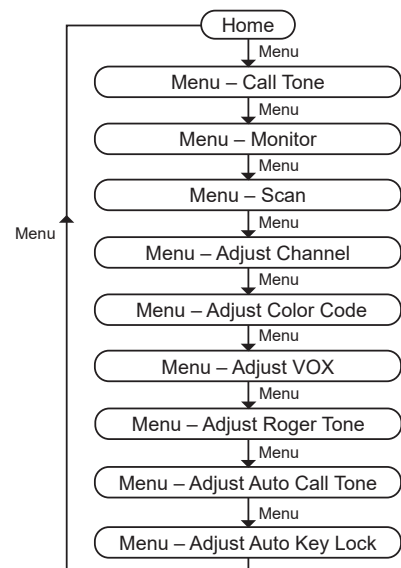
Home
Menu
Menu – Call Tone
Menu
Menu – Monitor
Menu
Menu – Scan
Menu
Menu – Adjust Channel
Menu
Menu – Adjust Color Code
Menu
Menu – Adjust VOX
Menu
Menu – Adjust Roger Tone
Menu
Menu – Adjust Auto Call Tone
Menu
Menu – Adjust Auto Key Lock
Menu